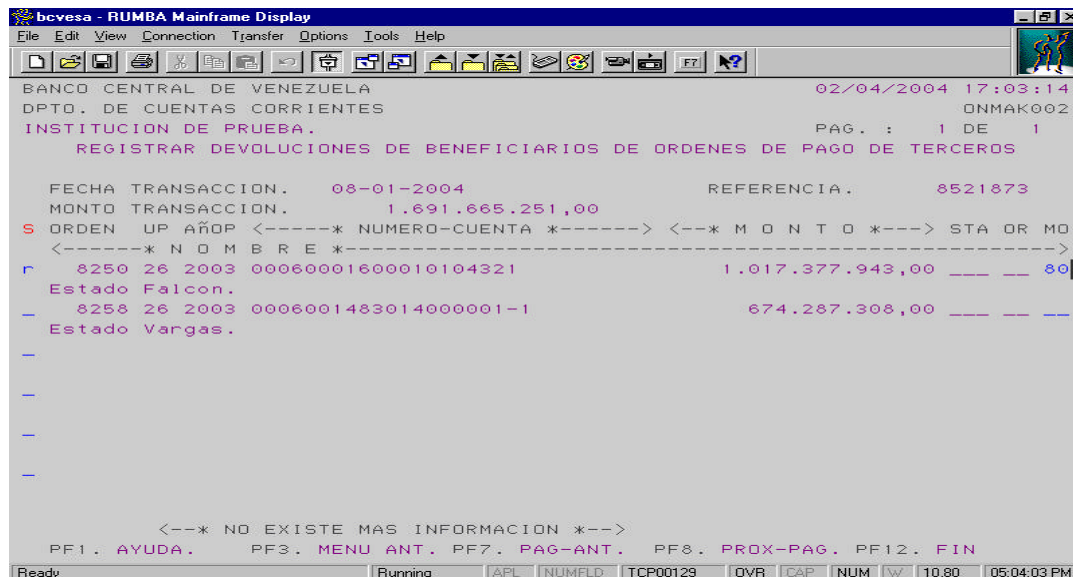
bcvesa - RUMBA Mainframe Display
File Edit View Connection Transfer Options Tools Help

BANCO CENTRAL DE VENEZUELA 02/04/2004 17:03:14
DPTO. DE CUENTAS CORRIENTES ONMAK002
INSTITUCION DE PRUEBA. PAG. : 1 DE 1
REGISTRAR DEVOLUCIONES DE BENEFICIARIOS DE ORDENES DE PAGO DE TERCEROS

FECHA TRANSACCION. 08-01-2004 REFERENCIA. 8521873
MONTO TRANSACCION. 1.691.665.251,00
S ORDEN UP AÑOP <-----* NUMERO-CUENTA *------> <--* M O N T O *---> STA OR MO
<------* N O M B R E *------------------------------------------------------->
r 8250 26 2003 00060001600010104321 1.017.377.943,00 ___ __ 80
Estado Falcon.
_ 8258 26 2003 000600148301400000​1-1 674.287.308,00 ___ __ __
Estado Vargas.
_
_
_
_

<--* NO EXISTE MAS INFORMACION *-->
PF1. AYUDA. PF3. MENU ANT. PF7. PAG-ANT. PF8. PROX-PAG. PF12. FIN
Ready Running APL NUMFLD TCP00129 OVR CAP NUM W 10,80 05:04:03 PM